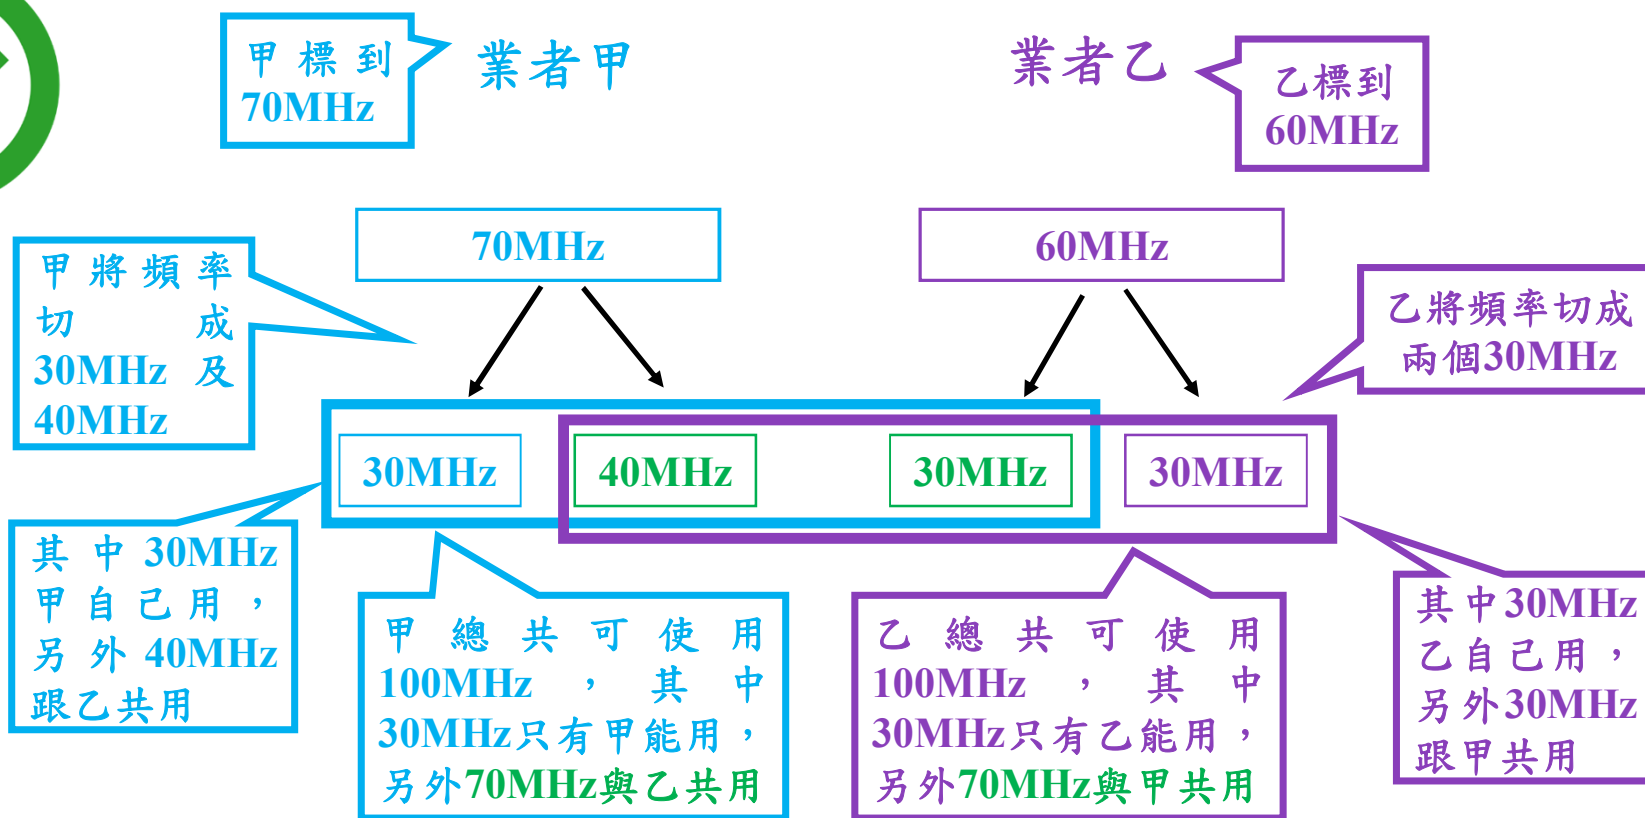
甲標到 70MHz

業者甲

業者乙

乙標到 60MHz

70MHz

60MHz

甲將頻率切成 30MHz 及 40MHz

乙將頻率切成兩個30MHz

30MHz

40MHz

30MHz

30MHz

其中30MHz甲自己用，另外40MHz跟乙共用

甲總共可使用100MHz，其中30MHz只有甲能用，另外70MHz與乙共用

乙總共可使用100MHz，其中30MHz只有乙能用，另外70MHz與甲共用

其中30MHz乙自己用，另外30MHz跟甲共用